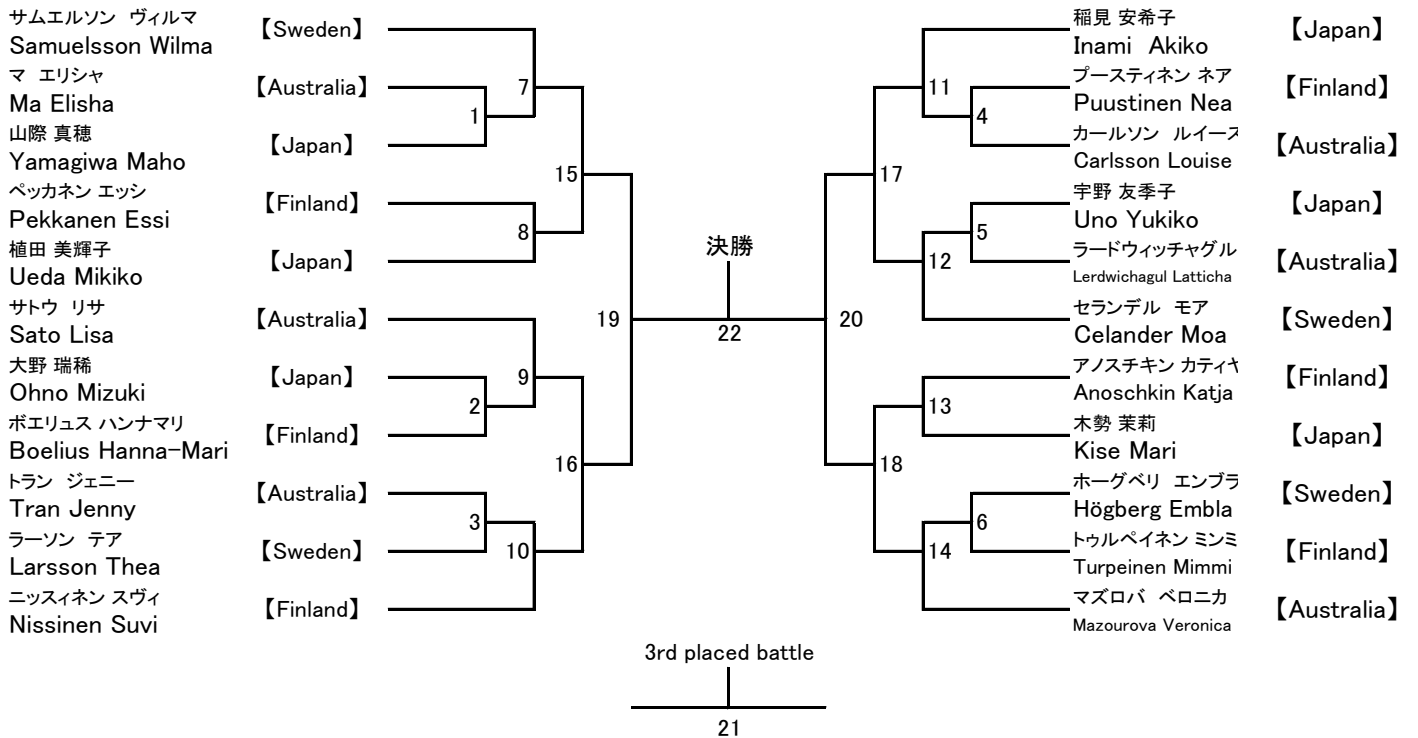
サムエルソン ヴィルマ
Samuelsson Wilma
【Sweden】

マ エリシャ
Ma Elisha
【Australia】

山際 真穂
Yamagiwa Maho
【Japan】

ペッカネン エッシ
Pekkanen Essi
【Finland】

植田 美輝子
Ueda Mikiko
【Japan】

サトウ リサ
Sato Lisa
【Australia】

大野 瑞稀
Ohno Mizuki
【Japan】

ボエリュス ハンナマリ
Boelius Hanna-Mari
【Finland】

トラン ジェニー
Tran Jenny
【Australia】

ラーソン テア
Larsson Thea
【Sweden】

ニッスィネン スヴィ
Nissinen Suvi
【Finland】

7
1
15
8
19
9
2
16
3
10

決勝
22

20
17
11
4
12
5
18
13
14
6

稲見 安希子
Inami Akiko
【Japan】

プースティネン ネア
Puustinen Nea
【Finland】

カールソン ルイース
Carlsson Louise
【Australia】

宇野 友季子
Uno Yukiko
【Japan】

ラードウィッチャグル
Lerdwichagul Latticha
【Australia】

セランデル モア
Celander Moa
【Sweden】

アノスチキン カティヤ
Anoschkin Katja
【Finland】

木勢 茉莉
Kise Mari
【Japan】

ホーグベリ エンブラ
Högberg Embla
【Sweden】

トゥルペイネン ミンミ
Turpeinen Mimmi
【Finland】

マズロバ ベロニカ
Mazourova Veronica
【Australia】

3rd placed battle
21